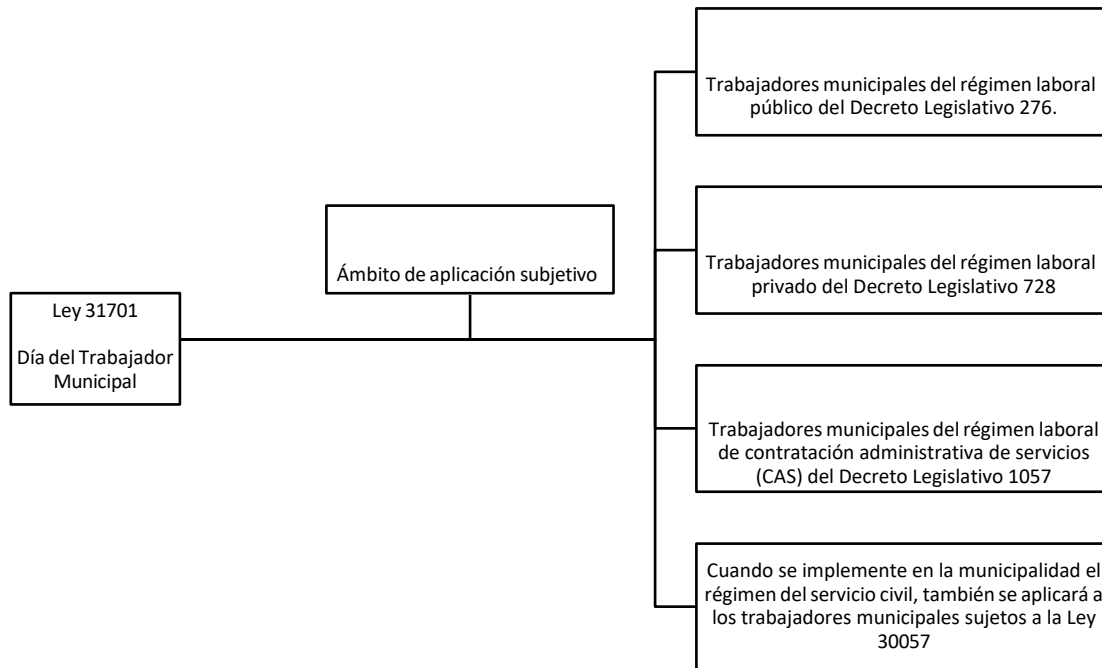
Ley 31701

Día del Trabajador Municipal

Ámbito de aplicación subjetivo

Trabajadores municipales del régimen laboral público del Decreto Legislativo 276.

Trabajadores municipales del régimen laboral privado del Decreto Legislativo 728

Trabajadores municipales del régimen laboral de contratación administrativa de servicios (CAS) del Decreto Legislativo 1057

Cuando se implemente en la municipalidad el régimen del servicio civil, también se aplicará a los trabajadores municipales sujetos a la Ley 30057